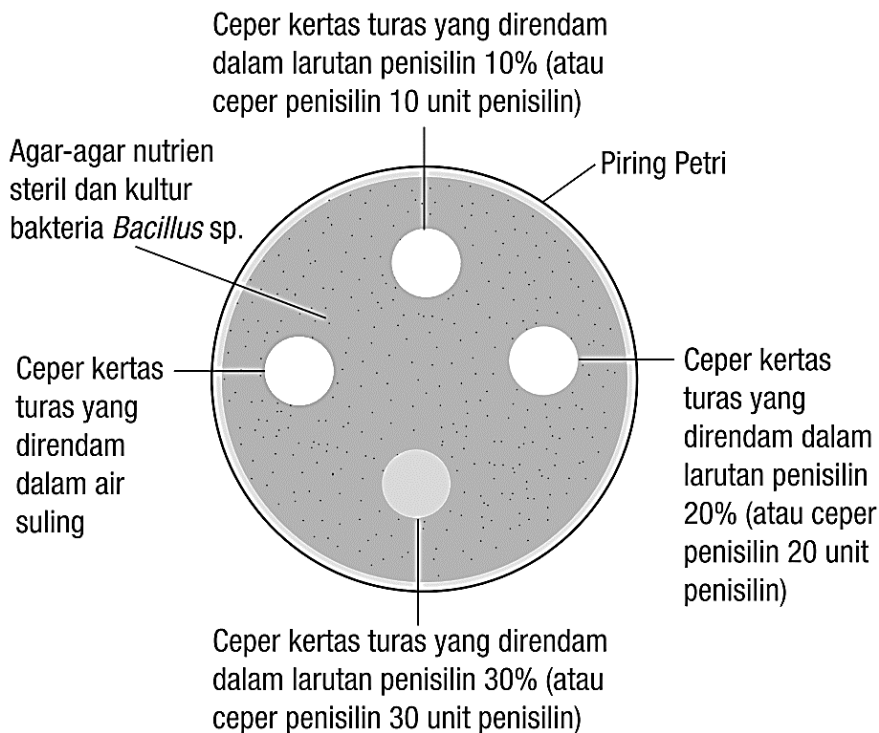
Ceper kertas turas yang direndam dalam larutan penisilin 10% (atau ceper penisilin 10 unit penisilin)

Agar-agar nutrien steril dan kultur bakteria *Bacillus* sp.

Piring Petri

Ceper kertas turas yang direndam dalam air suling

Ceper kertas turas yang direndam dalam larutan penisilin 20% (atau ceper penisilin 20 unit penisilin)

Ceper kertas turas yang direndam dalam larutan penisilin 30% (atau ceper penisilin 30 unit penisilin)